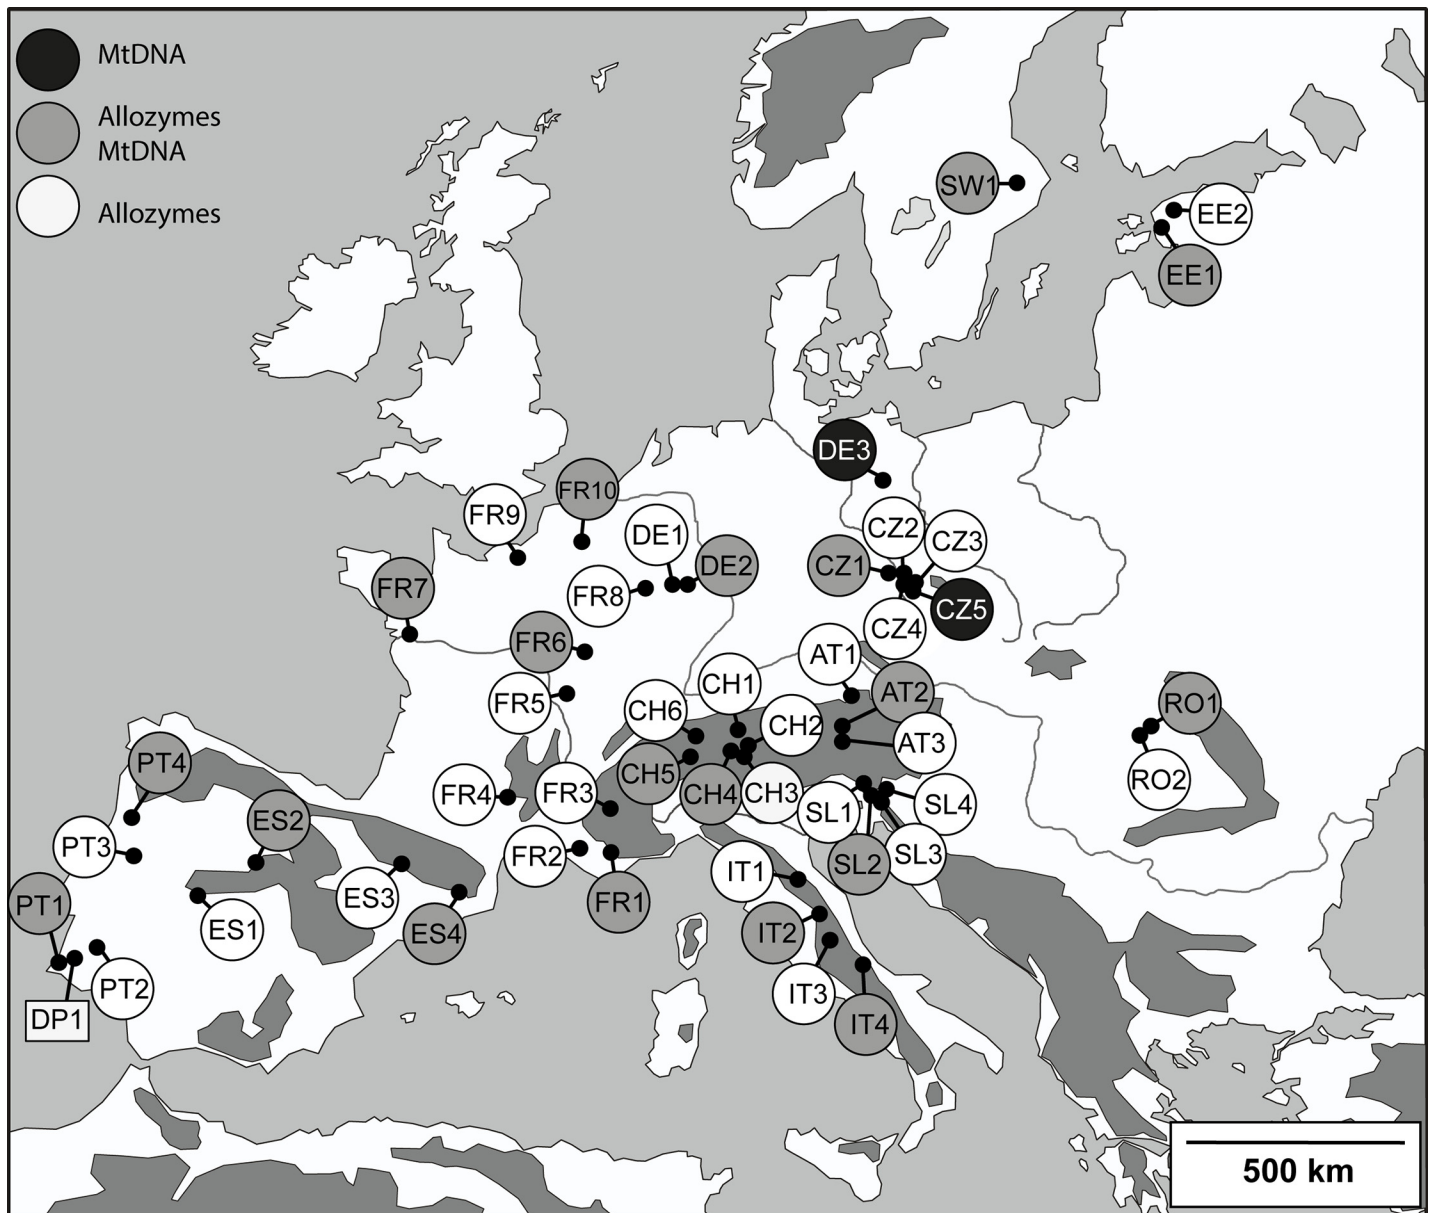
MtDNA

Allozymes
MtDNA

Allozymes

SW1
EE2
EE1
DE3
FR10
FR9
DE1
DE2
CZ2
CZ3
CZ1
CZ5
FR7
FR8
CZ4
FR6
AT1
CH1
AT2
FR5
CH6
CH2
AT3
RO1
PT4
CH5
RO2
FR4
FR3
CH4
CH3
SL1
SL4
ES2
PT3
FR2
SL2
SL3
IT1
ES3
FR1
PT1
ES1
ES4
IT2
PT2
IT3
DP1
IT4
500 km